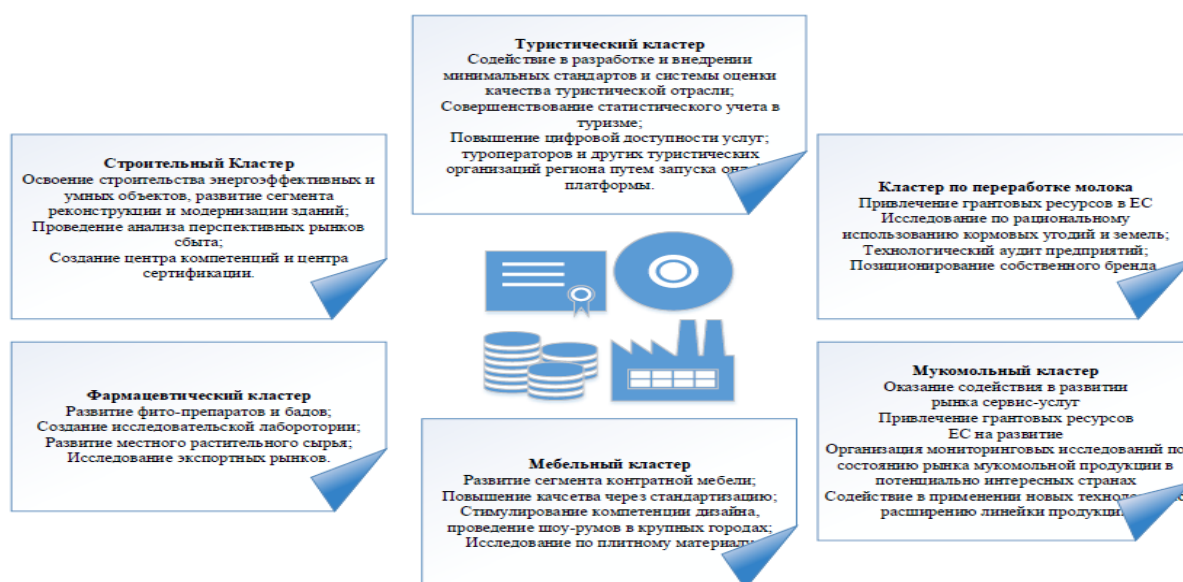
Туристический кластер
Содействие в разработке и внедрении минимальных стандартов и системы оценки качества туристической отрасли;
Совершенствование статистического учета в туризме;
Повышение цифровой доступности услуг; туроператоров и других туристических организаций региона путем запуска он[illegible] платформы.

Строительный Кластер
Освоение строительства энергоэффективных и умных объектов, развитие сегмента реконструкции и модернизации зданий;
Проведение анализа перспективных рынков сбыта;
Создание центра компетенций и центра сертификации.

Кластер по переработке молока
Привлечение грантовых ресурсов в ЕС
Исследование по рациональному использованию кормовых угодий и земель;
Технологический аудит предприятий;
Позиционирование собственного бренда

Фармацевтический кластер
Развитие фито-препаратов и бадов;
Создание исследовательской лаборотории;
Развитие местного растительного сырья;
Исследование экспортных рынков.

Мукомольный кластер
Оказание содействия в развитии рынка сервис-услуг
Привлечение грантовых ресурсов ЕС на развитие
Организация мониторинговых исследований по состоянию рынка мукомольной продукции в потенциально интересных странах
Содействие в применении новых техноло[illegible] расширению линейки продукци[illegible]

Мебельный кластер
Развитие сегмента контратной мебели;
Повышение качества через стандартизацию;
Стимулирование компетенции дизайна, проведение шоу-румов в крупных городах;
Исследование по плитному материал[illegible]